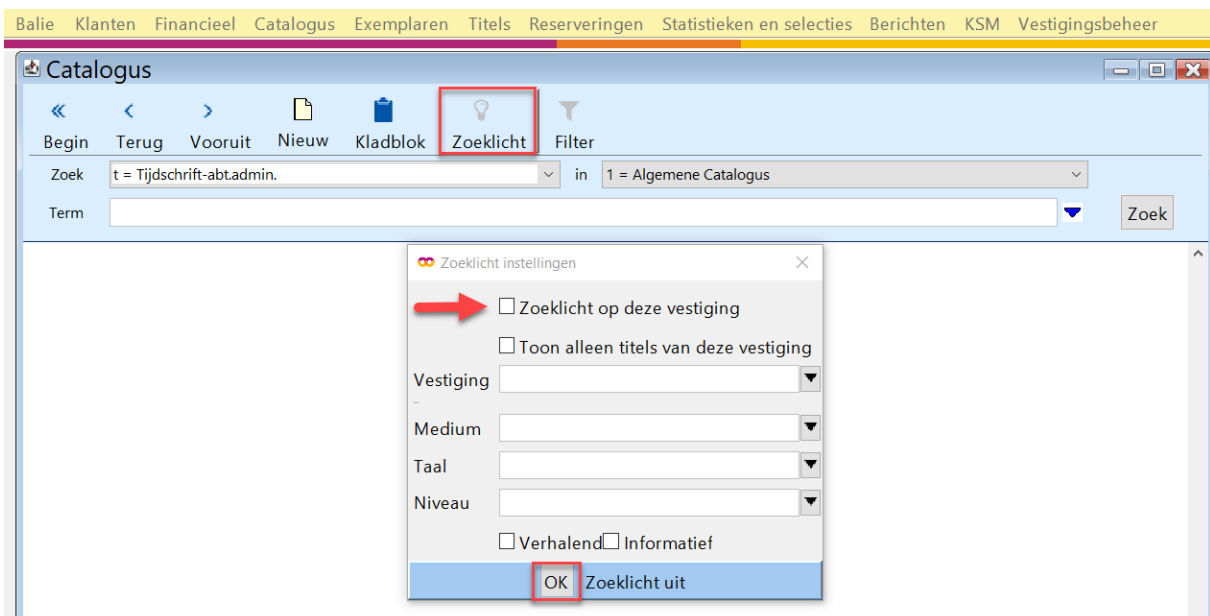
Balie Klanten Financieel Catalogus Exemplaren Titels Reserveringen Statistieken en selecties Berichten KSM Vestigingsbeheer

Catalogus

Begin Terug Vooruit Nieuw Kladblok Zoeklicht Filter

Zoek t = Tijdschrift-abt.admin. in 1 = Algemene Catalogus

Term Zoek

Zoeklicht instellingen

Zoeklicht op deze vestiging

Toon alleen titels van deze vestiging

Vestiging

Medium

Taal

Niveau

Verhalend Informatief

OK Zoeklicht uit